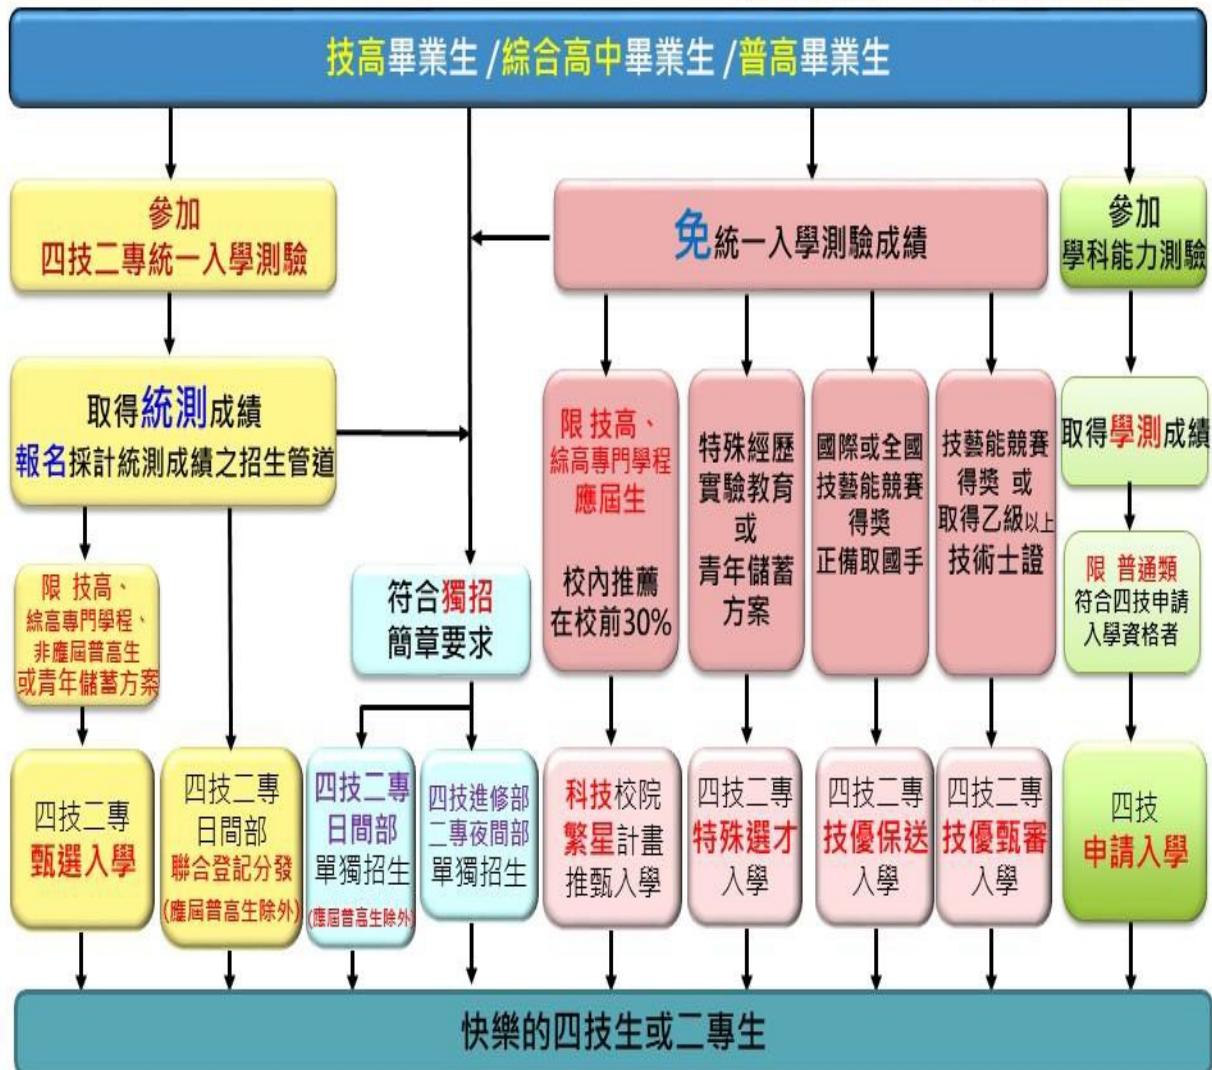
技高畢業生 /綜合高中畢業生 /普高畢業生

參加
四技二專統一入學測驗

免統一入學測驗成績

參加
學科能力測驗

取得統測成績
報名採計統測成績之招生管道

限 技高、
綜高專門學程
應屆生

校內推薦
在校前30%

特殊經歷
實驗教育
或
青年儲蓄
方案

國際或全國
技藝能競賽
得獎
正備取國手

技藝能競賽
得獎 或
取得乙級以上
技術士證

取得學測成績

限 普通類
符合四技申請
入學資格者

限 技高、
綜高專門學程、
非應屆普高生
或青年儲蓄方案

符合獨招
簡章要求

四技二專
甄選入學

四技二專
日間部
聯合登記分發
(應屆普高生除外)

四技二專
日間部
單獨招生
(應屆普高生除外)

四技進修部
二專夜間部
單獨招生

科技校院
繁星計畫
推甄入學

四技二專
特殊選才
入學

四技二專
技優保送
入學

四技二專
技優甄審
入學

四技
申請入學

快樂的四技生或二專生